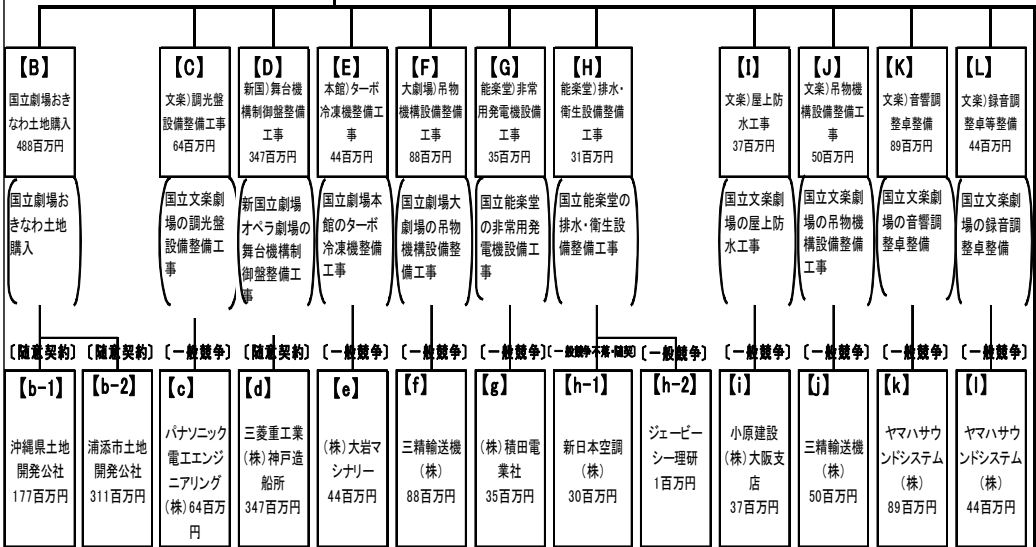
【B】
国立劇場おきなわ土地購入
488百万円

国立劇場おきなわ土地購入

【C】
文楽)調光盤設備整備工事
64百万円

国立文楽劇場の調光盤設備整備工事

【D】
新国)舞台機構制御盤整備工事
347百万円

新国立劇場オペラ劇場の舞台機構制御盤整備工事

【E】
本館)ターボ冷凍機整備工事
44百万円

国立劇場本館のターボ冷凍機整備工事

【F】
大劇場)吊物機構設備整備工事
88百万円

国立劇場大劇場の吊物機構設備整備工事

【G】
能楽堂)非常用発電機設備工事
35百万円

国立能楽堂の非常用発電機設備工事

【H】
能楽堂)排水・衛生設備整備工事
31百万円

国立能楽堂の排水・衛生設備整備工事

【I】
文楽)屋上防水工事
37百万円

国立文楽劇場の屋上防水工事

【J】
文楽)吊物機構設備整備工事
50百万円

国立文楽劇場の吊物機構設備整備工事

【K】
文楽)音響調整卓整備
89百万円

国立文楽劇場の音響調整卓整備

【L】
文楽)録音調整卓等整備
44百万円

国立文楽劇場の録音調整卓整備

〔随意契約〕〔随意契約〕〔一般競争〕〔随意契約〕〔一般競争〕〔一般競争〕〔一般競争〕〔一般競争(不落・随契)〕〔一般競争〕〔一般競争〕〔一般競争〕〔一般競争〕〔一般競争〕

【b-1】
沖縄県土地開発公社
177百万円

【b-2】
浦添市土地開発公社
311百万円

【c】
パナソニック電工エンジニアリング(株)64百万円

【d】
三菱重工業(株)神戸造船所
347百万円

【e】
(株)大岩マシナリー
44百万円

【f】
三精輸送機(株)
88百万円

【g】
(株)積田電業社
35百万円

【h-1】
新日本空調(株)
30百万円

【h-2】
ジェービーシー理研
1百万円

【i】
小原建設(株)大阪支店
37百万円

【j】
三精輸送機(株)
50百万円

【k】
ヤマハサウンドシステム(株)
89百万円

【l】
ヤマハサウンドシステム(株)
44百万円